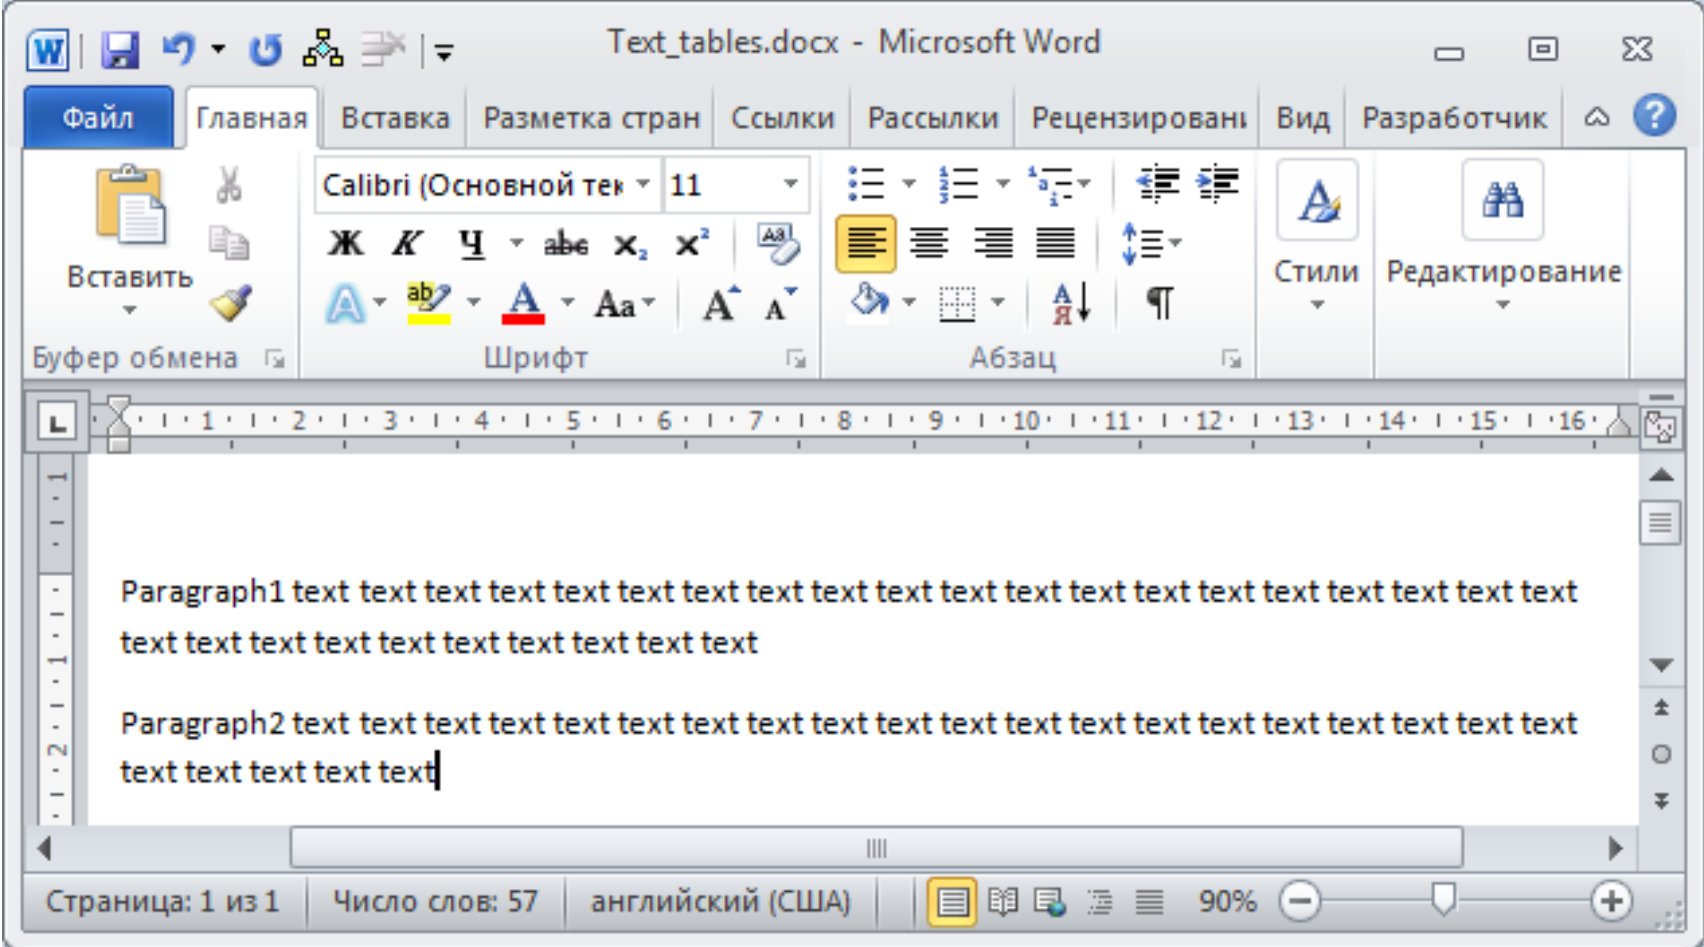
Text_tables.docx - Microsoft Word

Файл Главная Вставка Разметка стран Ссылки Рассылки Рецензировани Вид Разработчик

Вставить
Буфер обмена

Calibri (Основной тек 11
Ж К Ч abe $x_2$ $x^2$
Aa A A
Шрифт

Абзац

Стили

Редактирование

1 2 3 4 5 6 7 8 9 10 11 12 13 14 15 16

Paragraph1 text text text text text text text text text text text text text text text text text text text text text text text text text text text text text text

Paragraph2 text text text text text text text text text text text text text text text text text text text text text text text text text

Страница: 1 из 1 Число слов: 57 английский (США) 90%